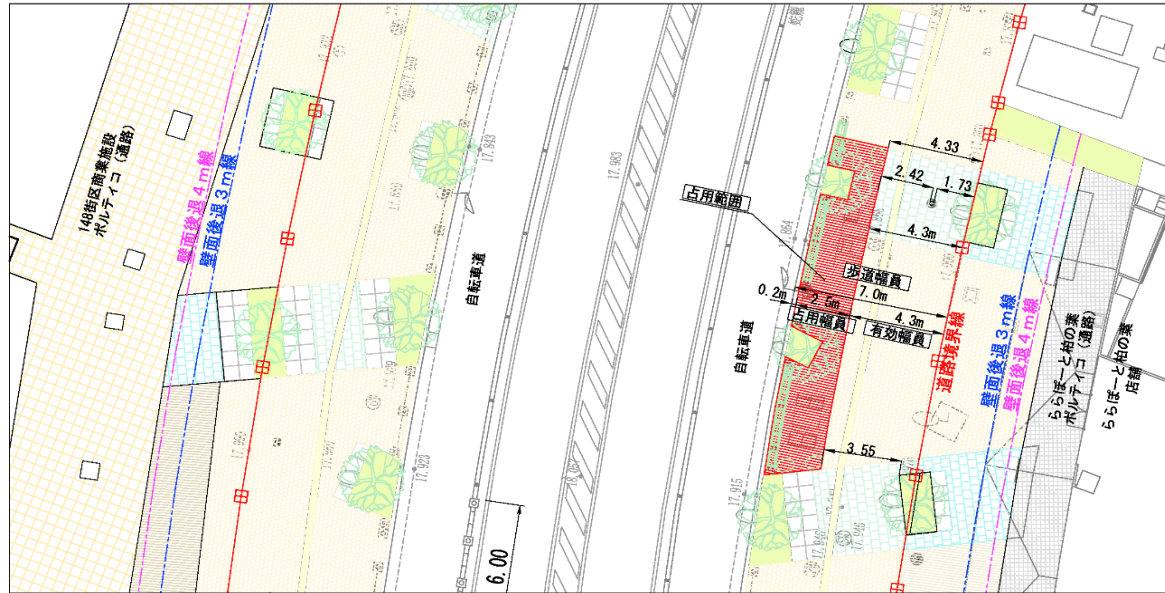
148街区商業施設
ポルティコ（通路）
壁面後退４ｍ線
壁面後退３ｍ線
自転車道
17.983
自転車道
占用範囲
4.33
2.42
1.73
4.3m
歩道幅員
0.2m
2.5m
7.0m
占用幅員
4.3m
有効幅員
道路境界線
壁面後退３ｍ線
壁面後退４ｍ線
ららぽーと柏の葉
ポルティコ（通路）
ららぽーと柏の葉
店舗
3.55
6.00